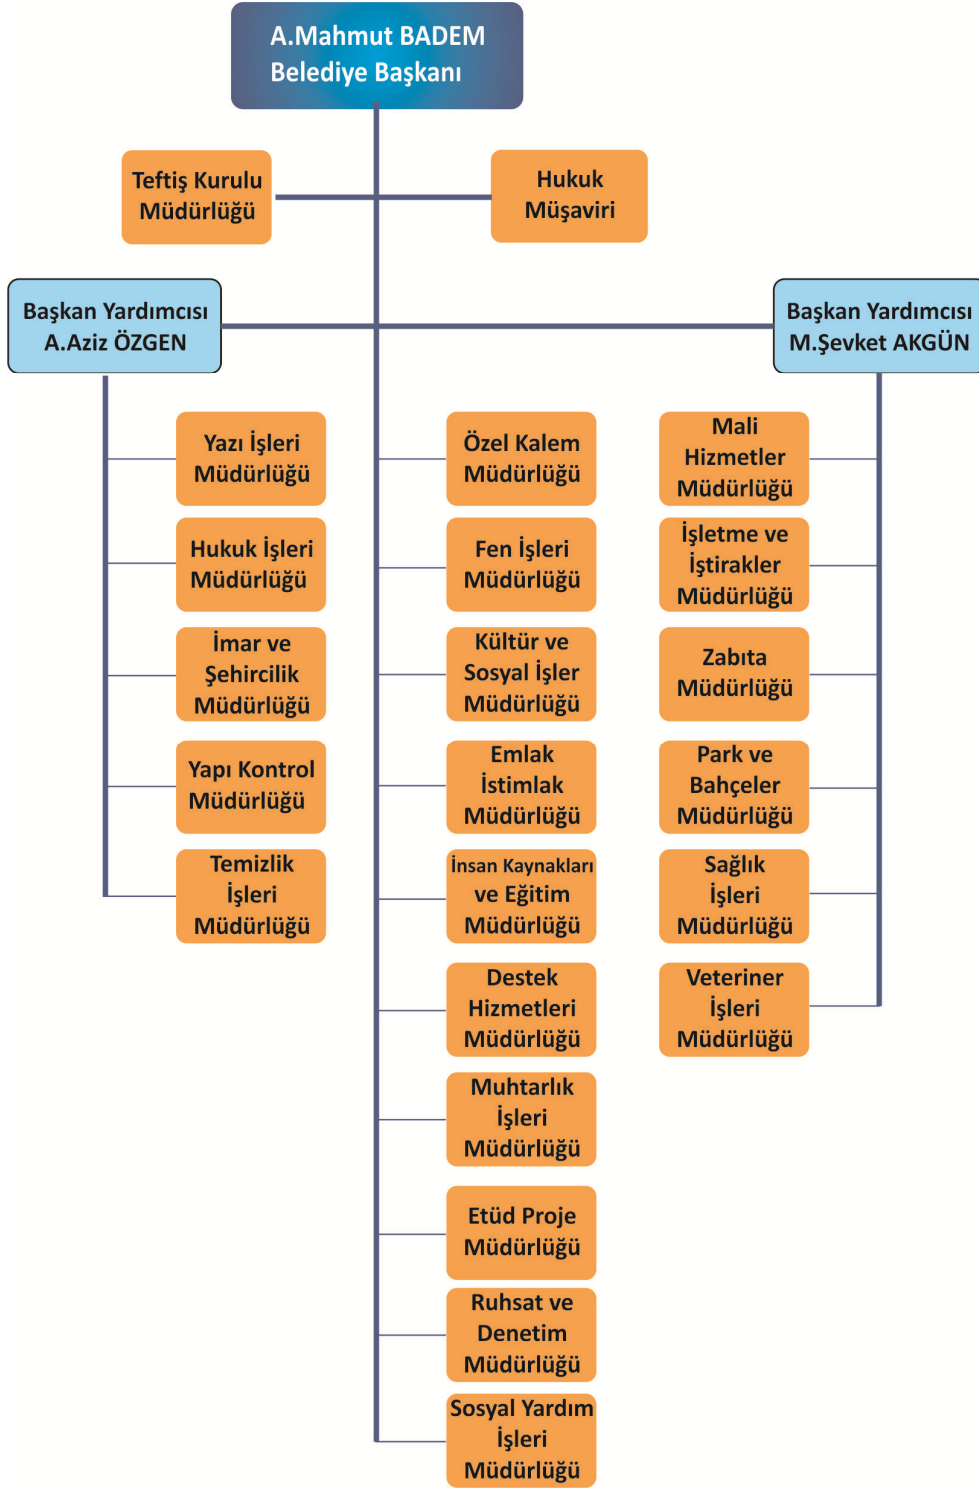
A.Mahmut BADEM
Belediye Başkanı

Teftiş Kurulu Müdürlüğü

Hukuk Müşaviri

Başkan Yardımcısı
A.Aziz ÖZGEN

Başkan Yardımcısı
M.Şevket AKGÜN

Yazı İşleri Müdürlüğü

Hukuk İşleri Müdürlüğü

İmar ve Şehircilik Müdürlüğü

Yapı Kontrol Müdürlüğü

Temizlik İşleri Müdürlüğü

Özel Kalem Müdürlüğü

Fen İşleri Müdürlüğü

Kültür ve Sosyal İşler Müdürlüğü

Emlak İstimlak Müdürlüğü

İnsan Kaynakları ve Eğitim Müdürlüğü

Destek Hizmetleri Müdürlüğü

Muhtarlık İşleri Müdürlüğü

Etüd Proje Müdürlüğü

Ruhsat ve Denetim Müdürlüğü

Sosyal Yardım İşleri Müdürlüğü

Mali Hizmetler Müdürlüğü

İşletme ve İştirakler Müdürlüğü

Zabıta Müdürlüğü

Park ve Bahçeler Müdürlüğü

Sağlık İşleri Müdürlüğü

Veteriner İşleri Müdürlüğü